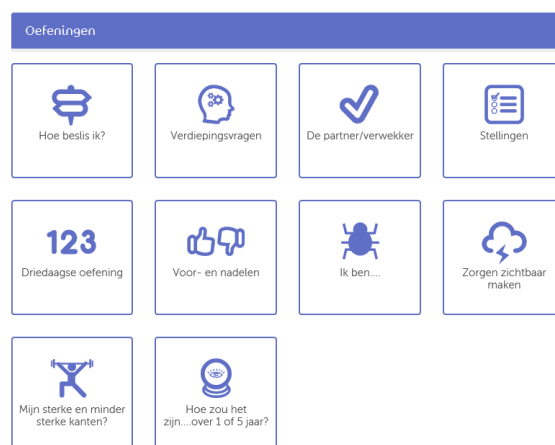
Oefeningen

Hoe beslis ik?

Verdiepingsvragen

De partner/verwekker

Stellingen

123
Driedaagse oefening

Voor- en nadelen

Ik ben....

Zorgen zichtbaar maken

Mijn sterke en minder sterke kanten?

Hoe zou het zijn....over 1 of 5 jaar?